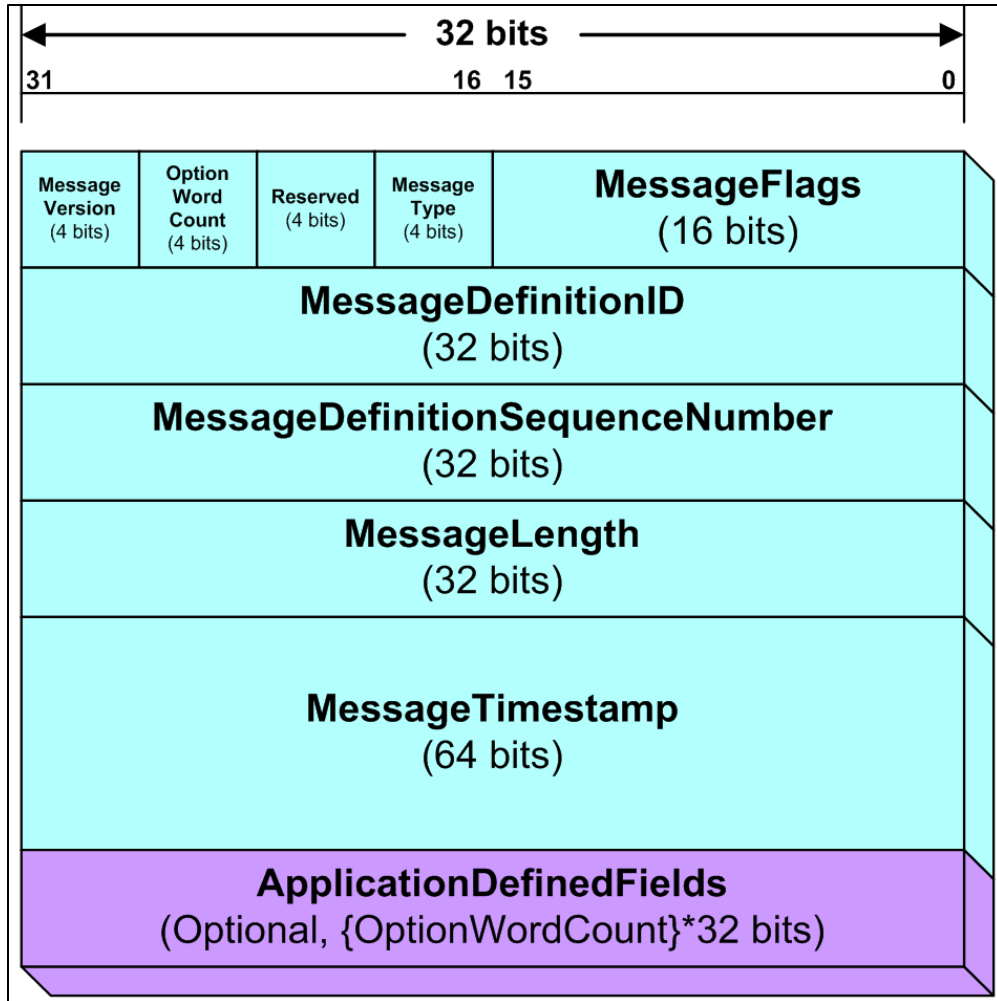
32 bits

31 16 15 0

Message Version (4 bits)

Option Word Count (4 bits)

Reserved (4 bits)

Message Type (4 bits)

MessageFlags (16 bits)

MessageDefinitionID (32 bits)

MessageDefinitionSequenceNumber (32 bits)

MessageLength (32 bits)

MessageTimestamp (64 bits)

ApplicationDefinedFields (Optional, {OptionWordCount}*32 bits)